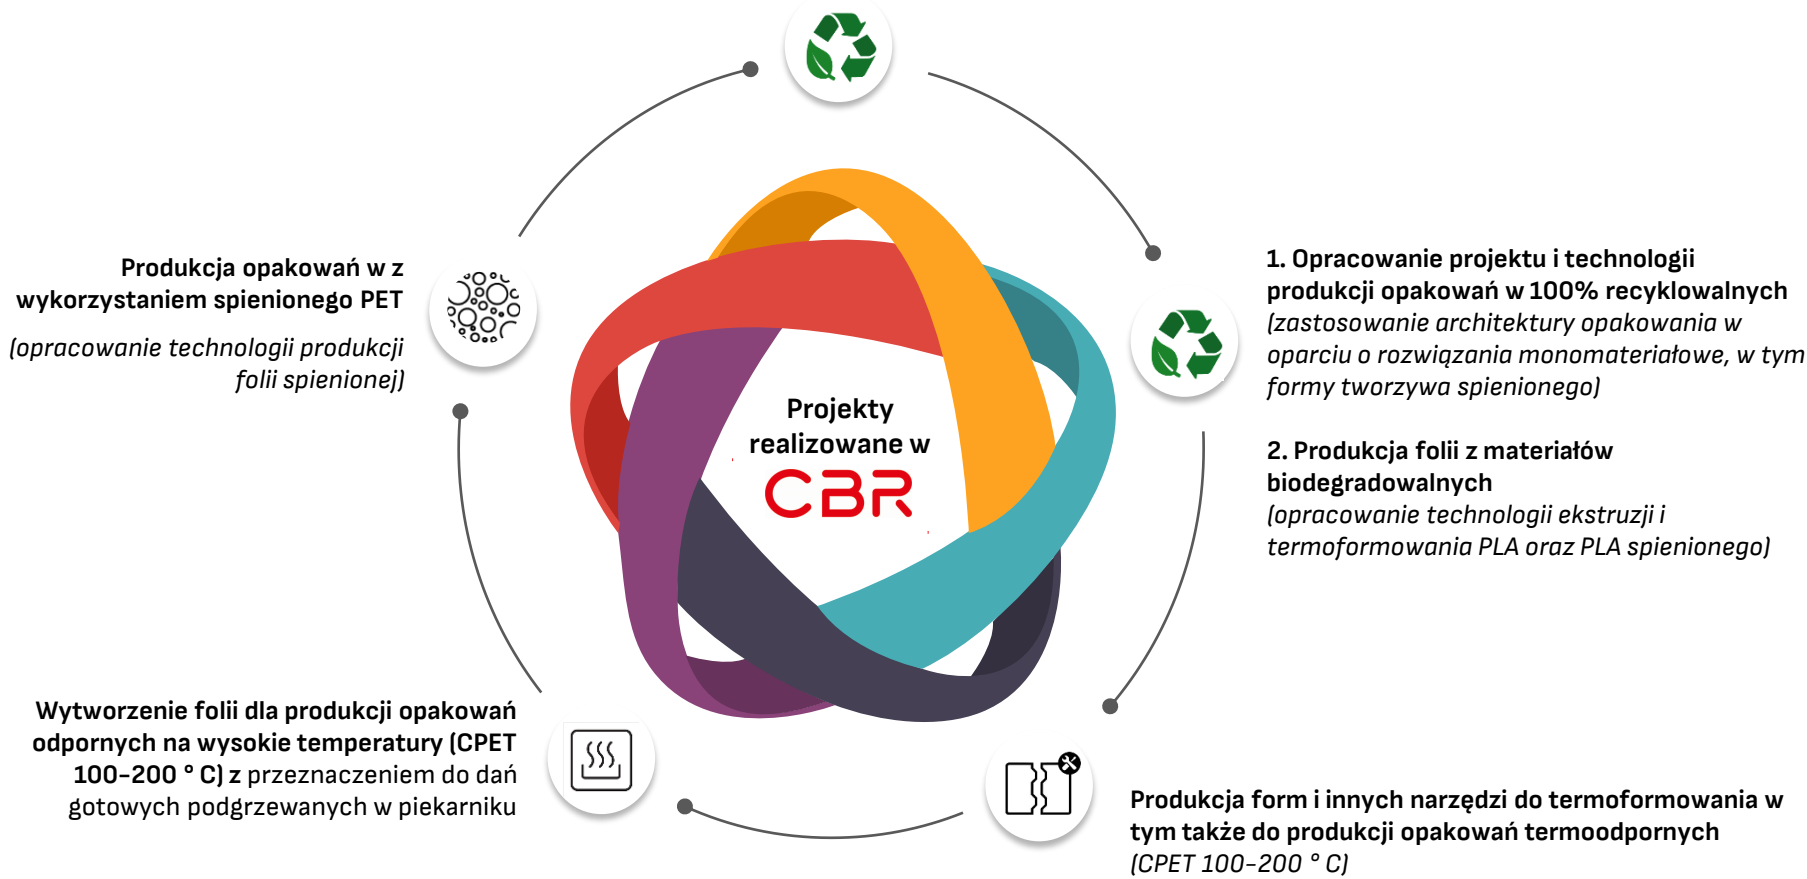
Projekty realizowane w CBR

1. Opracowanie projektu i technologii produkcji opakowań w 100% recyklowalnych
(zastosowanie architektury opakowania w oparciu o rozwiązania monomateriałowe, w tym formy tworzywa spienionego)

2. Produkcja folii z materiałów biodegradowalnych
(opracowanie technologii ekstruzji i termoformowania PLA oraz PLA spienionego)

Produkcja form i innych narzędzi do termoformowania w tym także do produkcji opakowań termoodpornych
(CPET 100-200 ° C)

Wytworzenie folii dla produkcji opakowań odpornych na wysokie temperatury (CPET 100-200 ° C) z przeznaczeniem do dań gotowych podgrzewanych w piekarniku

Produkcja opakowań w z wykorzystaniem spienionego PET
(opracowanie technologii produkcji folii spienionej)